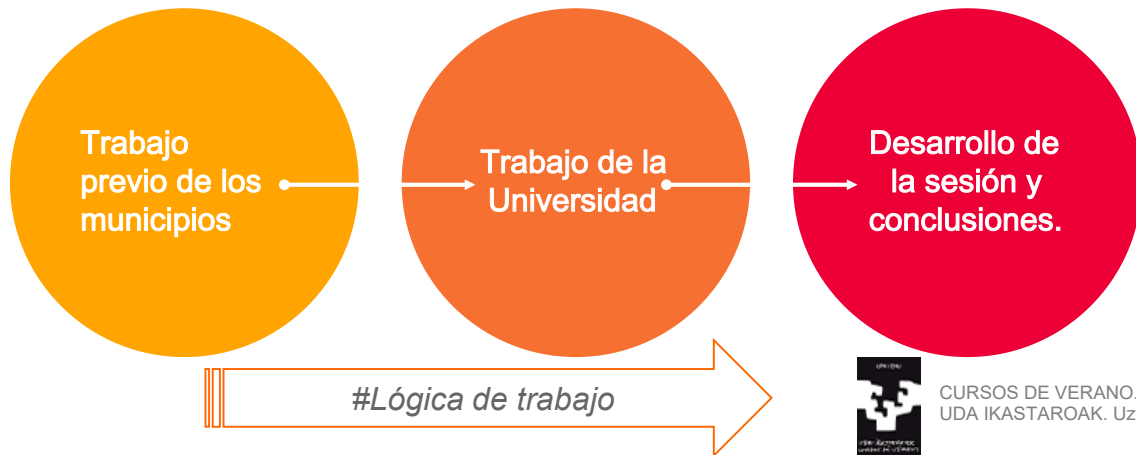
Trabajo previo de los municipios

Trabajo de la Universidad

Desarrollo de la sesión y conclusiones.

#Lógica de trabajo

UPV/EHU

Universidad del País Vasco Euskal Herriko Unibertsitatea

CURSOS DE VERANO. UDA IKASTAROAK. Uz